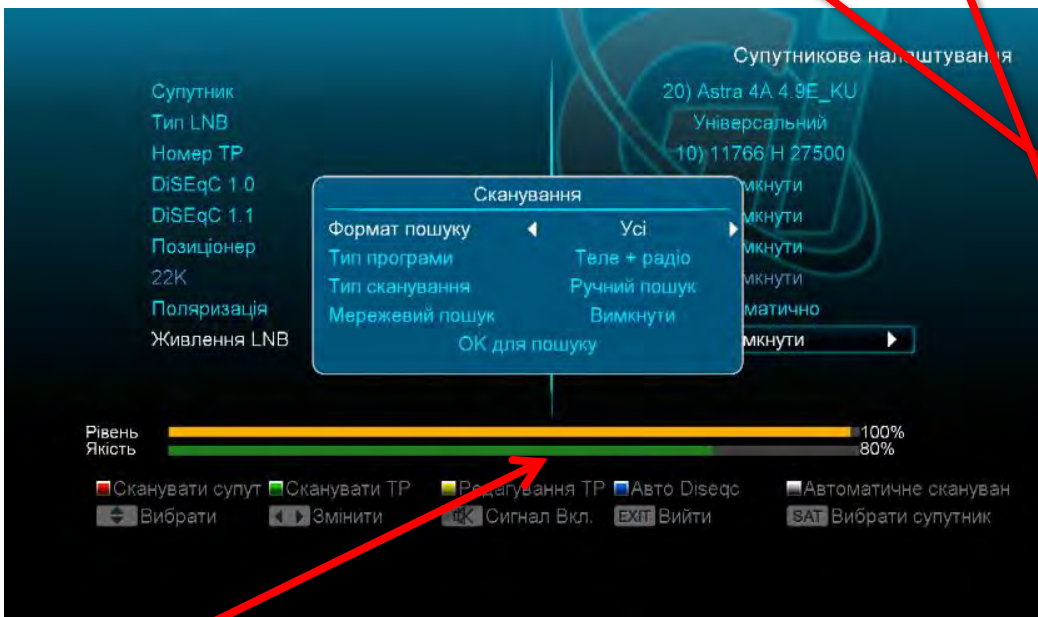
Супутникове на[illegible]штування

Супутник
Тип LNB
Номер TP
DiSEqC 1.0
DiSEqC 1.1
Позиціонер
22K
Поляризація
Живлення LNB

20) Astra 4A 4.9E_KU
Універсальний
10) 11766 H 27500
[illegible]мкнути
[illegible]мкнути
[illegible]мкнути
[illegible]мкнути
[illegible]матично
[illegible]мкнути

Сканування
Формат пошуку | Усі
Тип програми | Теле + радіо
Тип сканування | Ручний пошук
Мережевий пошук | Вимкнути
ОК для пошуку

Рівень 100%
Якість 80%

Сканувати супут
Сканувати TP
Редагування TP
Авто Diseqc
Автоматичне скануван
Вибрати
Змінити
Сигнал Вкл.
EXIT Вийти
SAT Вибрати супутник